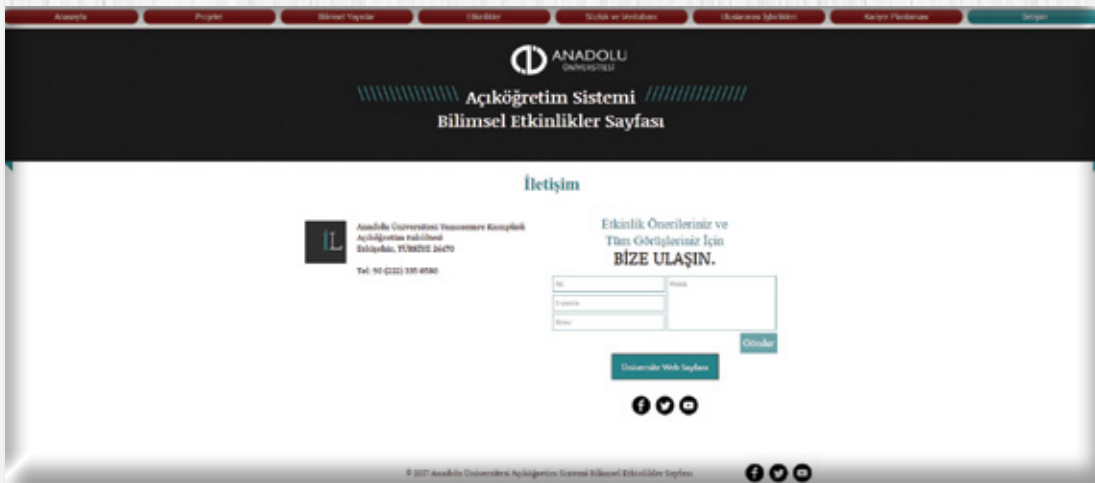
Anasayfa | Projeler | Bilimsel Yayınlar | Etkinlikler | Sözlük ve Veritabanı | Uluslararası İşbirlikleri | Kariyer Planlaması | İletişim

ANADOLU ÜNİVERSİTESİ

\\\\\\\\\\\\\\ Açıköğretim Sistemi //////////////
Bilimsel Etkinlikler Sayfası

İletişim

İL

Anadolu Üniversitesi Yunusemre Kampüsü
Açıköğretim Fakültesi
Eskişehir, TÜRKİYE 26470

Tel: 90 (222) 335 0580

Etkinlik Önerileriniz ve Tüm Görüşleriniz İçin
BİZE ULAŞIN.

Ad
E-posta
Konu
Mesaj

Gönder

Üniversite Web Sayfası

© 2017 Anadolu Üniversitesi Açıköğretim Sistemi Bilimsel Etkinlikler Sayfası